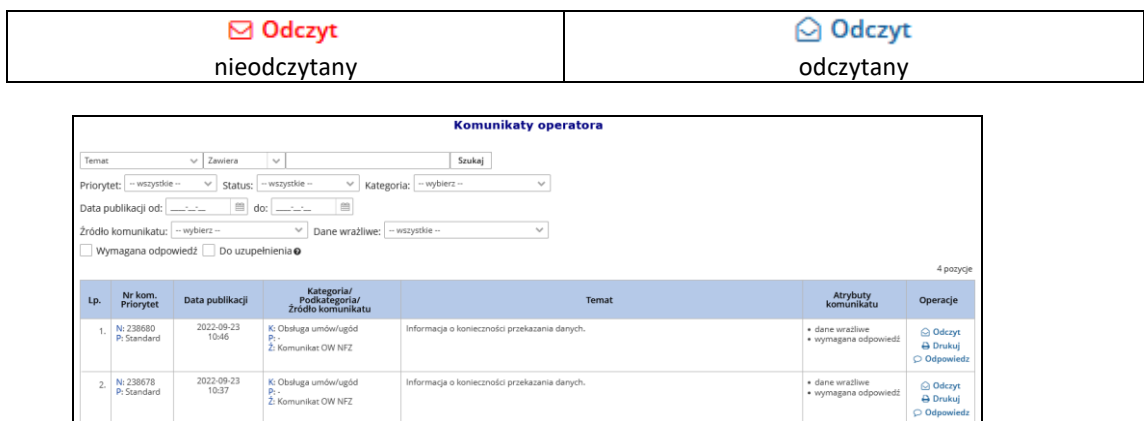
| Odczyt nieodczytany | Odczyt odczytany |
|---|---|

Komunikaty operatora

Temat Zawiera Szukaj

Priorytet: -- wszystkie -- Status: -- wszystkie -- Kategoria: -- wybierz --

Data publikacji od: do:

Źródło komunikatu: -- wybierz -- Dane wrażliwe: -- wszystkie --

Wymagana odpowiedź Do uzupełnienia

4 pozycje

| Lp. | Nr kom. Priorytet | Data publikacji | Kategoria/ Podkategoria/ Źródło komunikatu | Temat | Atrybuty komunikatu | Operacje |
|---|---|---|---|---|---|---|
| 1. | N: 238680 P: Standard | 2022-09-23 10:46 | K: Obsługa umów/ugód P: - Ź: Komunikat OW NFZ | Informacja o konieczności przekazania danych. | • dane wrażliwe • wymagana odpowiedź | Odczyt Drukuj Odpowiedz |
| 2. | N: 238678 P: Standard | 2022-09-23 10:37 | K: Obsługa umów/ugód P: - Ź: Komunikat OW NFZ | Informacja o konieczności przekazania danych. | • dane wrażliwe • wymagana odpowiedź | Odczyt Drukuj Odpowiedz |